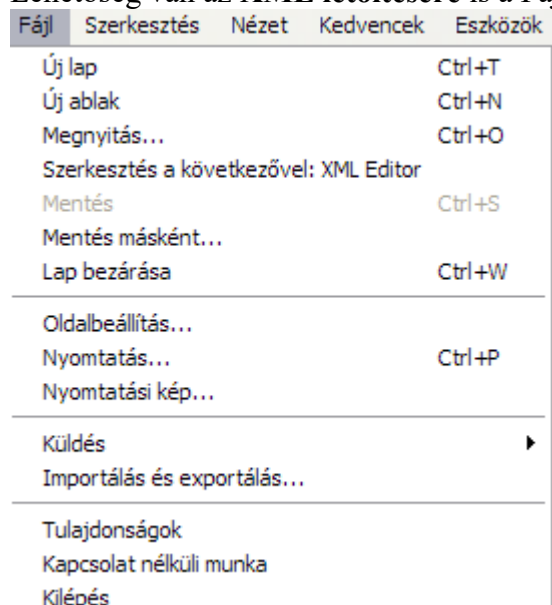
Lehetőség van az XML letöltésére is a Fájl

| Fájl | Szerkesztés | Nézet | Kedvencek | Eszközök |
|---|---|---|---|---|

Új lap Ctrl+T
Új ablak Ctrl+N
Megnyitás... Ctrl+O
Szerkesztés a következővel: XML Editor
Mentés Ctrl+S
Mentés másként...
Lap bezárása Ctrl+W

Oldalbeállítás...
Nyomtatás... Ctrl+P
Nyomtatási kép...

Küldés
Importálás és exportálás...

Tulajdonságok
Kapcsolat nélküli munka
Kilépés